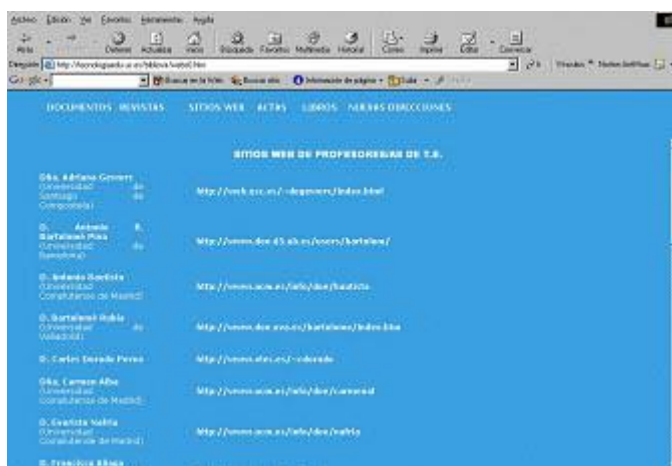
Archivo Edición Ver Favoritos Herramientas Ayuda

Atrás Detener Actualizar Inicio Búsqueda Favoritos Multimedia Historial Correo Imprimir Editar Conectar

Dirección http://tecnologiaedu.us.es/biblioteca/webs6.htm Ir Vínculos Notas bolsillos

Buscar en la Web Buscar sitio Información de página Subir

DOCUMENTOS REVISTAS SITIOS WEB ACTAS LIBROS NUEVAS DIRECCIONES

SITIOS WEB DE PROFESORES/AS DE T.E.

| | |
|---|---|
| Dña. Adriana Gewerc (Universidad de Santiago de Compostela) | http://web.usc.es/~degewerc/index.html |
| D. Antonio R. Bartolomé Pina (Universidad de Barcelona) | http://www.doe.d5.ub.es/users/bartolom/ |
| D. Antonio Bautista (Universidad Complutense de Madrid) | http://www.ucm.es/info/doe/bautista |
| D. Bartolomé Rubia (Universidad de Valladolid) | http://www.doe.uva.es/bartolome/index.htm |
| D. Carlos Dorado Perea | http://www.ateı.es/~cdorado |
| Dña. Carmen Alba (Universidad Complutense de Madrid) | http://www.ucm.es/info/doe/carmenal |
| D. Evaristo Valtiva (Universidad Complutense de Madrid) | http://www.ucm.es/info/doe/valtiv |
| D. Francisco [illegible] | |